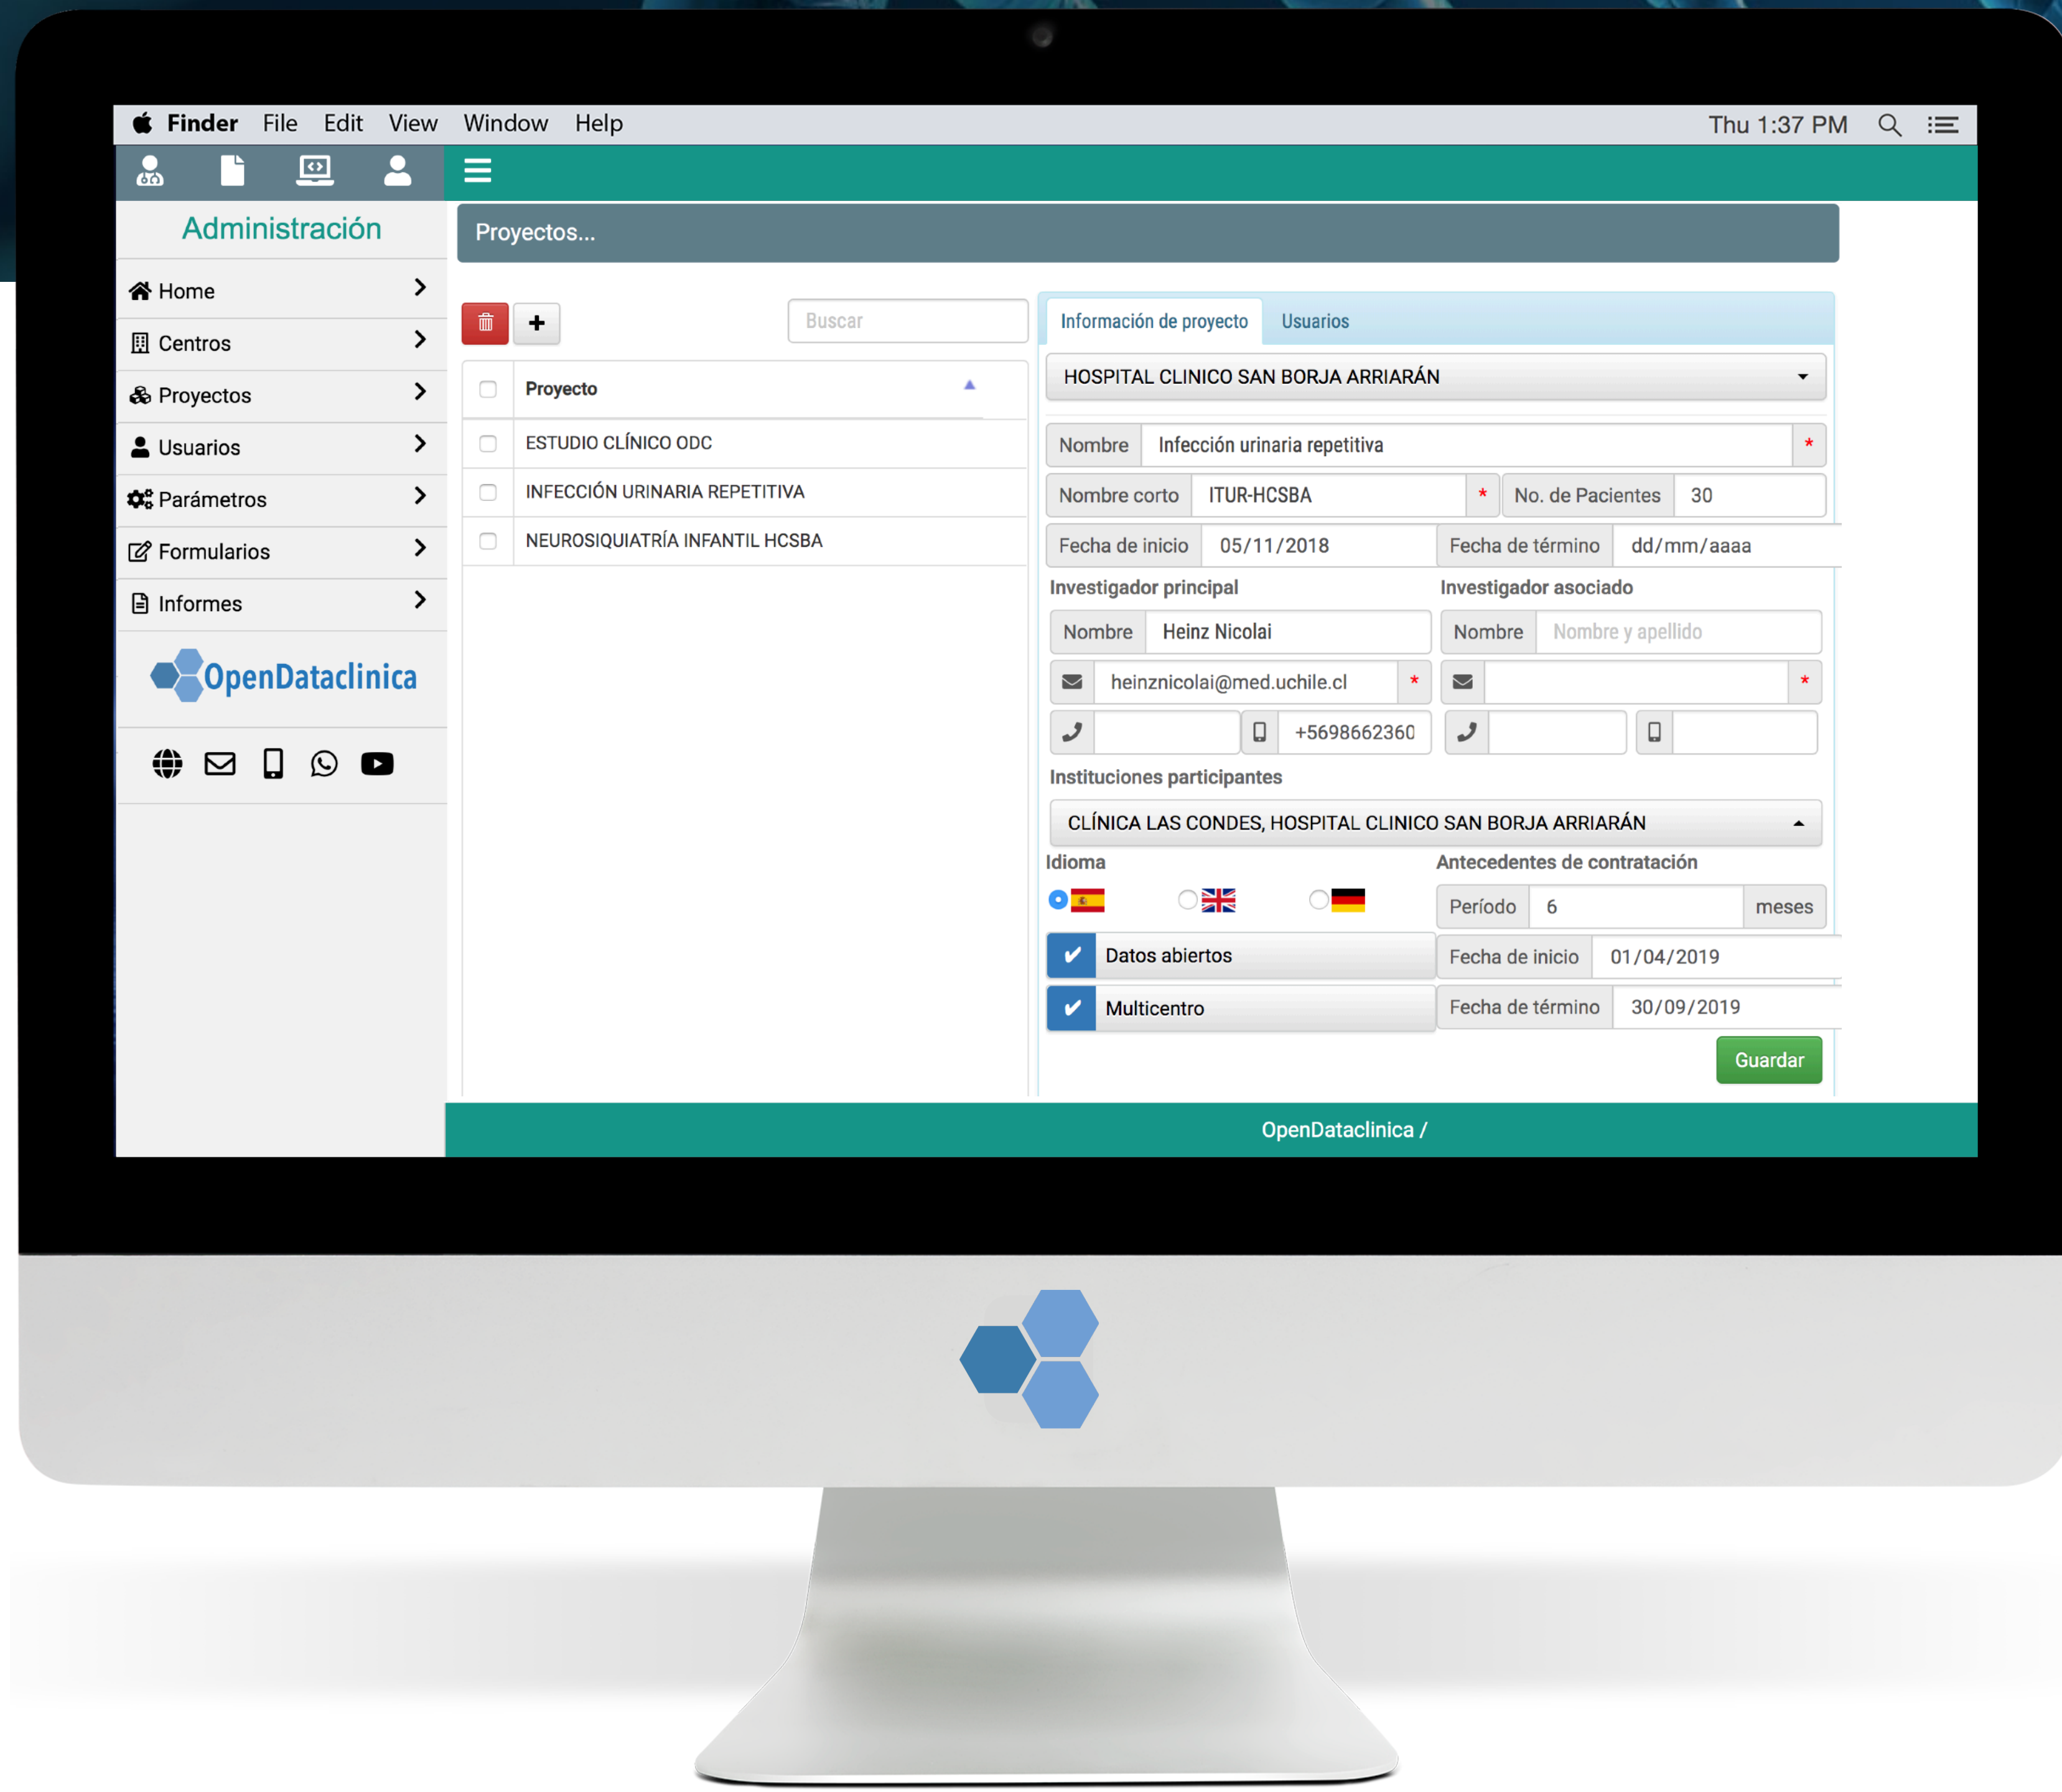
Finder File Edit View Window Help
Thu 1:37 PM

Administración

Home
Centros
Proyectos
Usuarios
Parámetros
Formularios
Informes

OpenDataclinica

Proyectos...

Buscar

| | Proyecto |
|---|---|
| | ESTUDIO CLÍNICO ODC |
| | INFECCIÓN URINARIA REPETITIVA |
| | NEUROSIQUIATRÍA INFANTIL HCSBA |

Información de proyecto Usuarios

HOSPITAL CLINICO SAN BORJA ARRIARÁN

Nombre Infección urinaria repetitiva *

Nombre corto ITUR-HCSBA * No. de Pacientes 30

Fecha de inicio 05/11/2018 Fecha de término dd/mm/aaaa

Investigador principal
Nombre Heinz Nicolai
heinznicolai@med.uchile.cl *
+5698662360

Investigador asociado
Nombre Nombre y apellido
*

Instituciones participantes
CLÍNICA LAS CONDES, HOSPITAL CLINICO SAN BORJA ARRIARÁN

Idioma

Antecedentes de contratación
Período 6 meses
Fecha de inicio 01/04/2019
Fecha de término 30/09/2019

Datos abiertos
Multicentro

Guardar

OpenDataclinica /